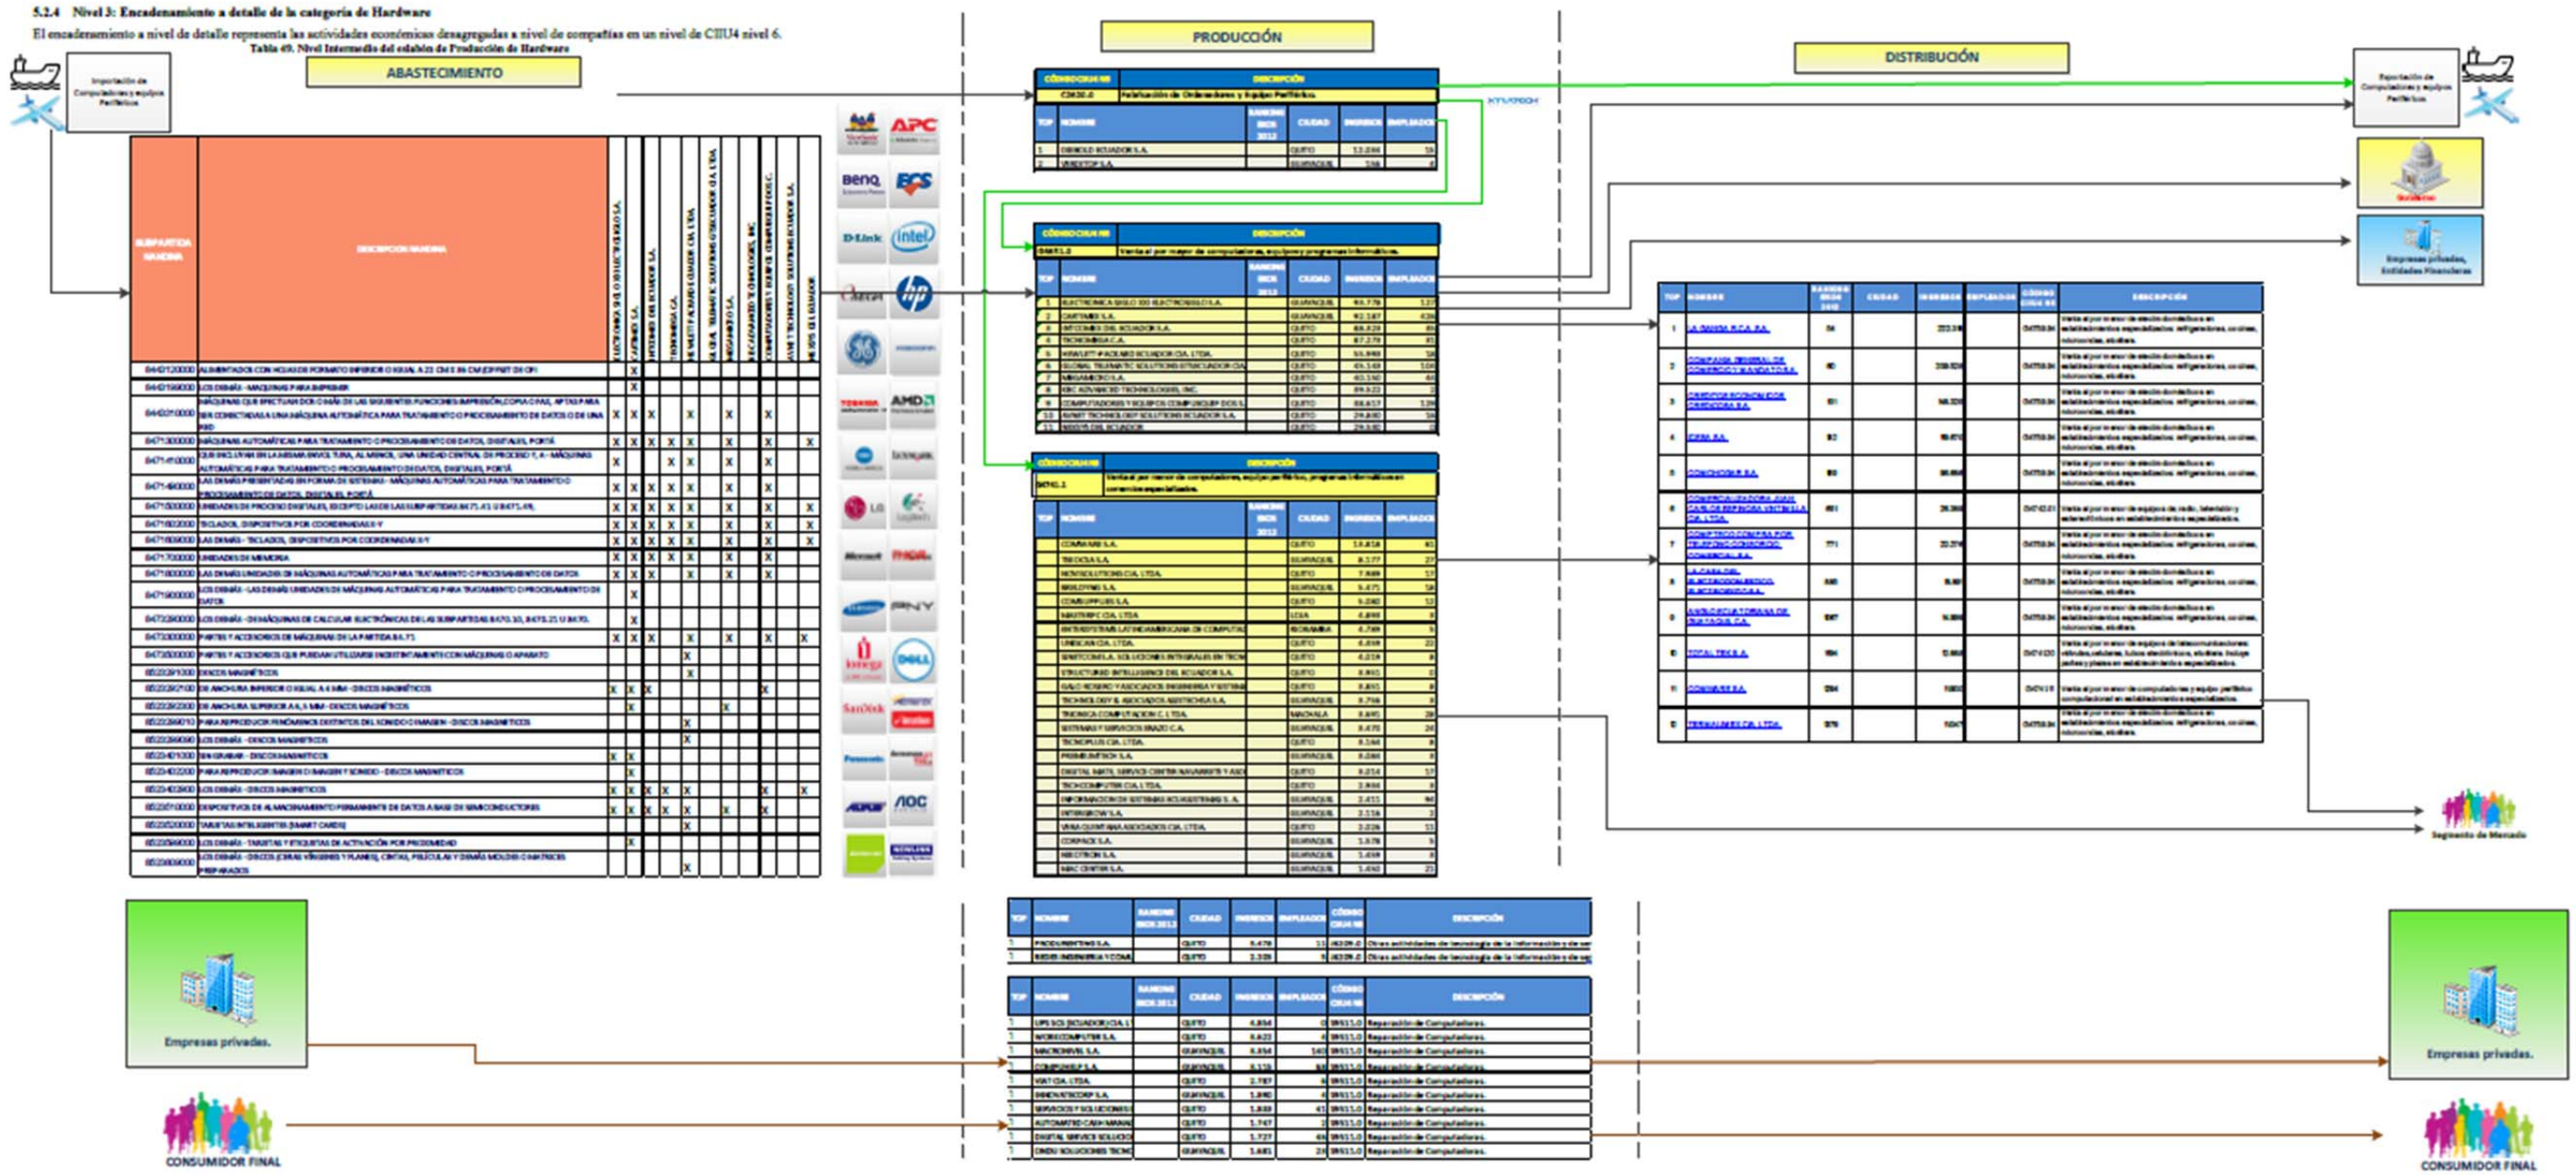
5.2.4 Nivel 3: Encadenamiento a detalle de la categoría de Hardware

El encadenamiento a nivel de detalle representa las actividades económicas desagregadas a nivel de compañías en un nivel de CIIU4 nivel 6.

Tabla 49. Nivel Intermedio del eslabón de Producción de Hardware

ABASTECIMIENTO

PRODUCCIÓN

DISTRIBUCIÓN

Importación de Computadores y equipos Periféricos

Exportación de Computadores y equipos Periféricos

SUBPARTIDA NANDINA

DESCRIPCION NANDINA

CÓDIGO CIIU4 N6

DESCRIPCIÓN

C2620.0 Fabricación de Ordenadores y Equipo Periférico.

G4651.0 Venta al por mayor de computadoras, equipo y programas informáticos.

G4741.1 Venta al por menor de computadoras, equipo periférico, programas informáticos en comercios especializados.

TOP NOMBRE RANKING EKOS 2012 CIUDAD INGRESOS EMPLEADOS

Empresas privadas, Entidades Financieras

Gobierno

Segmento de Mercado

Empresas privadas.

CONSUMIDOR FINAL

Reparación de Computadores.

Otras actividades de tecnología de la información y de servicios

APC

BenQ

ECS

D-Link

intel

hp

GE

TOSHIBA

AMD

LG

Logitech

Microsoft

SAMSUNG

PNY

Omega

DELL

SanDisk

Panasonic

AOC

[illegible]